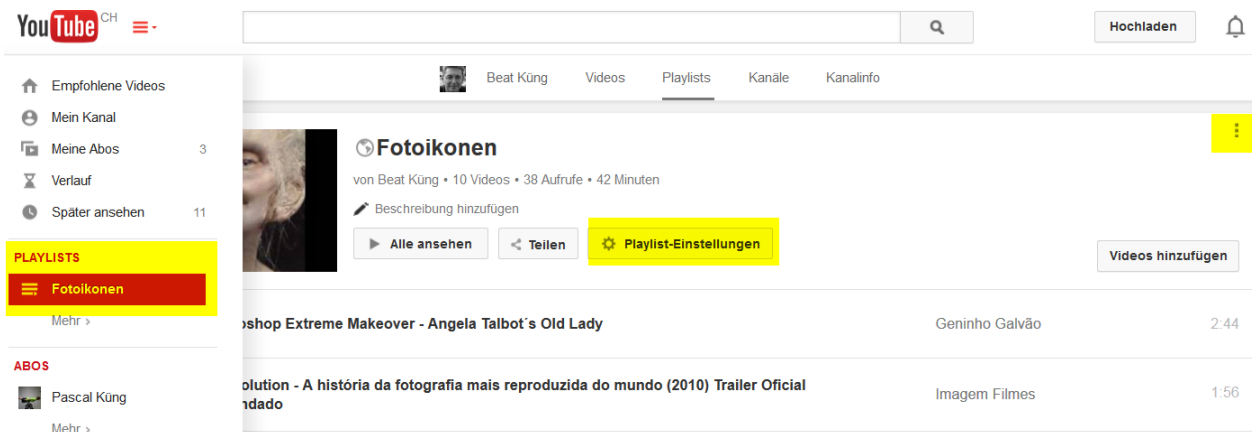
YouTube CH

Hochladen

Empfohlene Videos
Mein Kanal
Meine Abos 3
Verlauf
Später ansehen 11

PLAYLISTS
Fotoikonen
Mehr ›

ABOS
Pascal Küng
Mehr ›

Beat Küng Videos Playlists Kanäle Kanalinfo

Fotoikonen
von Beat Küng • 10 Videos • 38 Aufrufe • 42 Minuten
Beschreibung hinzufügen
Alle ansehen
Teilen
Playlist-Einstellungen
Videos hinzufügen

oshop Extreme Makeover - Angela Talbot´s Old Lady Geninho Galvão 2:44

olution - A história da fotografia mais reproduzida do mundo (2010) Trailer Oficial ndado Imagem Filmes 1:56